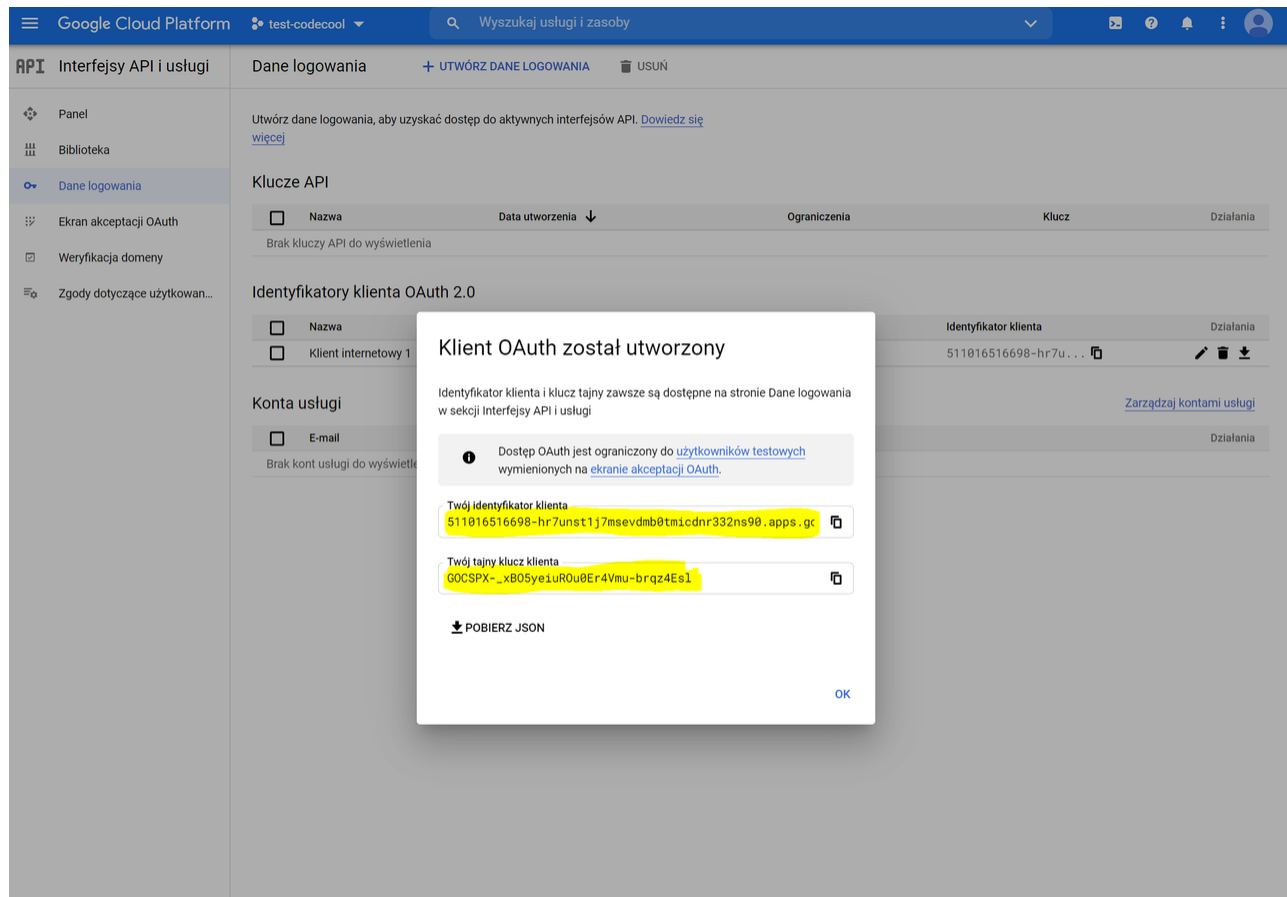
Google Cloud Platform test-codecool Wyszukaj usługi i zasoby

API Interfejsy API i usługi

Panel
Biblioteka
Dane logowania
Ekran akceptacji OAuth
Weryfikacja domeny
Zgody dotyczące użytkowan...

Dane logowania + UTWÓRZ DANE LOGOWANIA USUŃ

Utwórz dane logowania, aby uzyskać dostęp do aktywnych interfejsów API. Dowiedz się więcej

Klucze API

| Nazwa | Data utworzenia | Ograniczenia | Klucz | Działania |
|---|---|---|---|---|
| Brak kluczy API do wyświetlenia | | | | |

Identyfikatory klienta OAuth 2.0

| Nazwa | Identyfikator klienta | Działania |
|---|---|---|
| Klient internetowy 1 | 511016516698-hr7u... | |

Konta usługi Zarządzaj kontami usługi

| E-mail | Działania |
|---|---|
| Brak kont usługi do wyświetle | |

Klient OAuth został utworzony

Identyfikator klienta i klucz tajny zawsze są dostępne na stronie Dane logowania w sekcji Interfejsy API i usługi

Dostęp OAuth jest ograniczony do użytkowników testowych wymienionych na ekranie akceptacji OAuth.

Twój identyfikator klienta
511016516698-hr7unst1j7msevdmb0tmicdnr332ns90.apps.gc

Twój tajny klucz klienta
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

POBIERZ JSON

OK